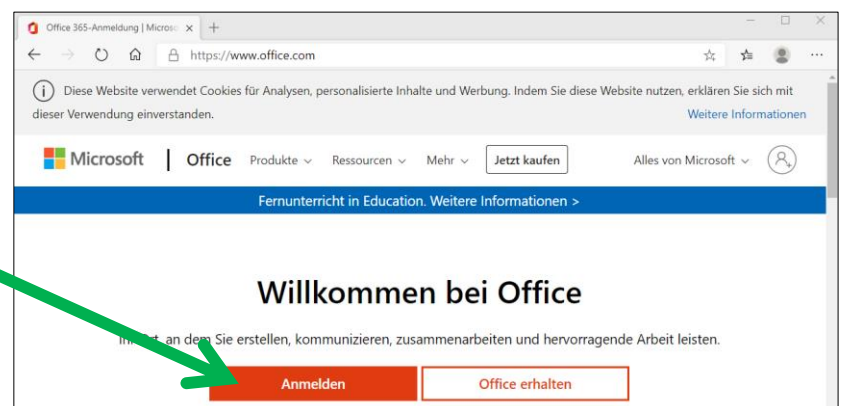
Office 365-Anmeldung | Microso ×  +

https://www.office.com

Diese Website verwendet Cookies für Analysen, personalisierte Inhalte und Werbung. Indem Sie diese Website nutzen, erklären Sie sich mit dieser Verwendung einverstanden. Weitere Informationen

Microsoft | Office Produkte Ressourcen Mehr Jetzt kaufen Alles von Microsoft

Fernunterricht in Education. Weitere Informationen >

Willkommen bei Office

In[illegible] an dem Sie erstellen, kommunizieren, zusammenarbeiten und hervorragende Arbeit leisten.

Anmelden Office erhalten